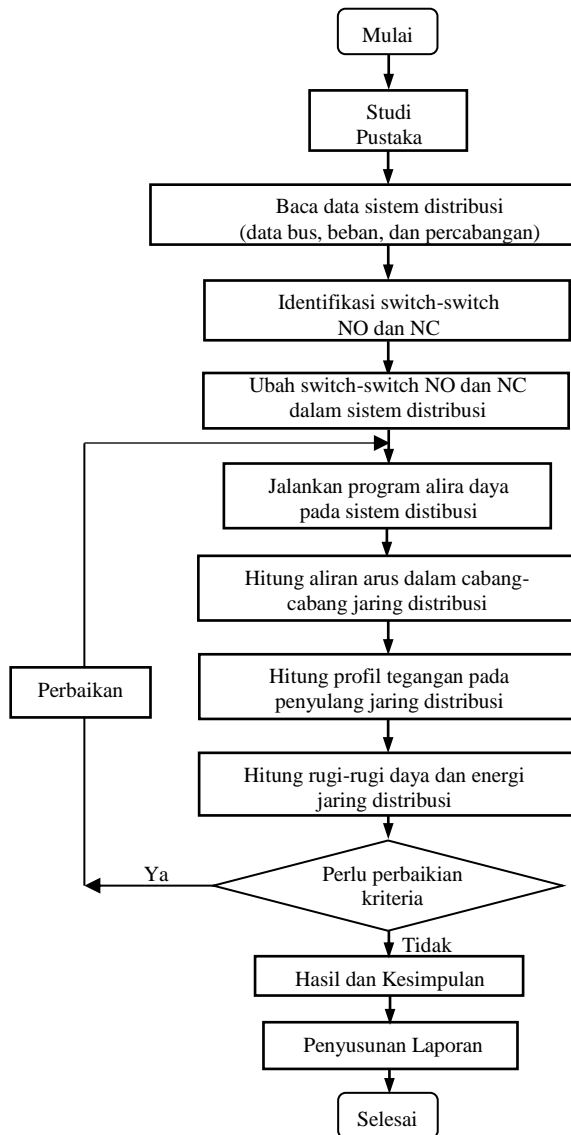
Mulai

Studi Pustaka

Baca data sistem distribusi (data bus, beban, dan percabangan)

Identifikasi switch-switch NO dan NC

Ubah switch-switch NO dan NC dalam sistem distribusi

Jalankan program alira daya pada sistem distibusi

Hitung aliran arus dalam cabang-cabang jaring distribusi

Hitung profil tegangan pada penyulang jaring distribusi

Hitung rugi-rugi daya dan energi jaring distribusi

Perbaikan

Ya

Perlu perbaikian kriteria

Tidak

Hasil dan Kesimpulan

Penyusunan Laporan

Selesai